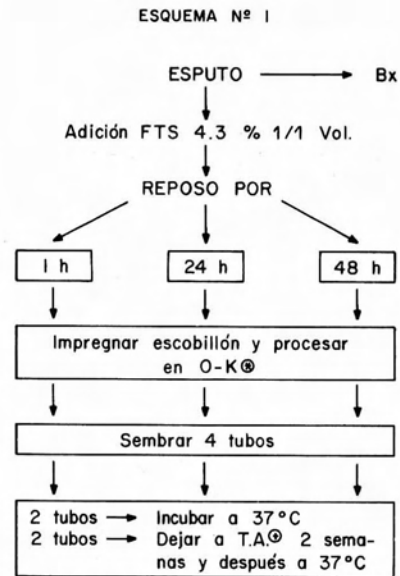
ESQUEMA Nº I

ESPUTO → Bx

Adición FTS 4.3 % 1/1 Vol.

REPOSO POR

1 h

24 h

48 h

Impregnar escobillón y procesar en O-K®

Sembrar 4 tubos

2 tubos → Incubar a 37°C
2 tubos → Dejar a T.A.⊕ 2 semanas y después a 37°C